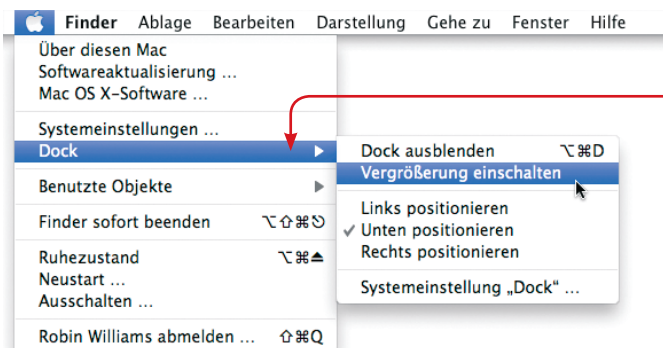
Finder Ablage Bearbeiten Darstellung Gehe zu Fenster Hilfe

Über diesen Mac
Softwareaktualisierung …
Mac OS X-Software …

Systemeinstellungen …
Dock

Benutzte Objekte

Finder sofort beenden ⌥⇧⌘⎋

Ruhezustand ⌥⌘⏏
Neustart …
Ausschalten …

Robin Williams abmelden … ⇧⌘Q

Dock ausblenden ⌥⌘D
Vergrößerung einschalten

Links positionieren
✓ Unten positionieren
Rechts positionieren

Systemeinstellung „Dock“ …